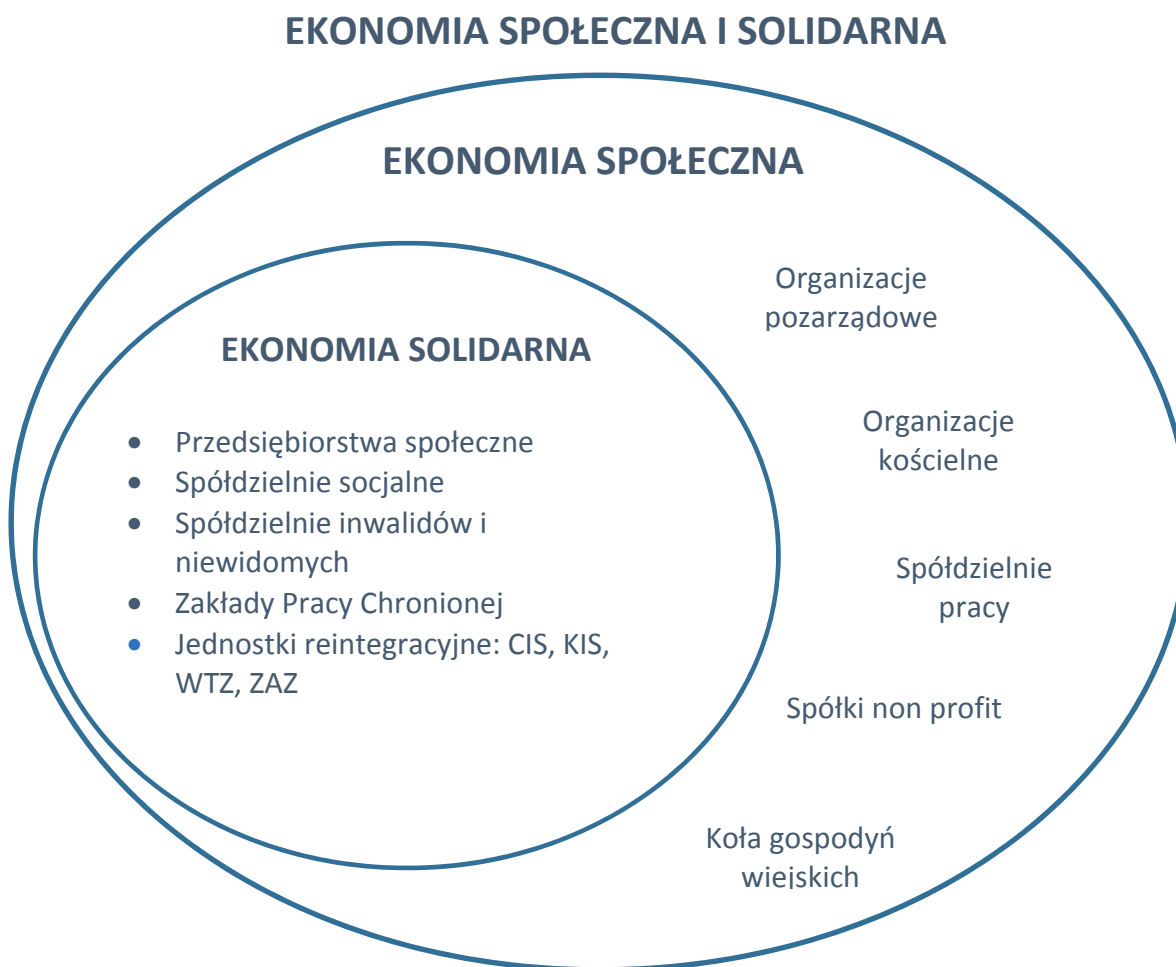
EKONOMIA SPOŁECZNA I SOLIDARNA

EKONOMIA SPOŁECZNA

EKONOMIA SOLIDARNA

- Przedsiębiorstwa społeczne
- Spółdzielnie socjalne
- Spółdzielnie inwalidów i niewidomych
- Zakłady Pracy Chronionej
- Jednostki reintegracyjne: CIS, KIS, WTZ, ZAZ

Organizacje pozarządowe

Organizacje kościelne

Spółdzielnie pracy

Spółki non profit

Koła gospodyń wiejskich